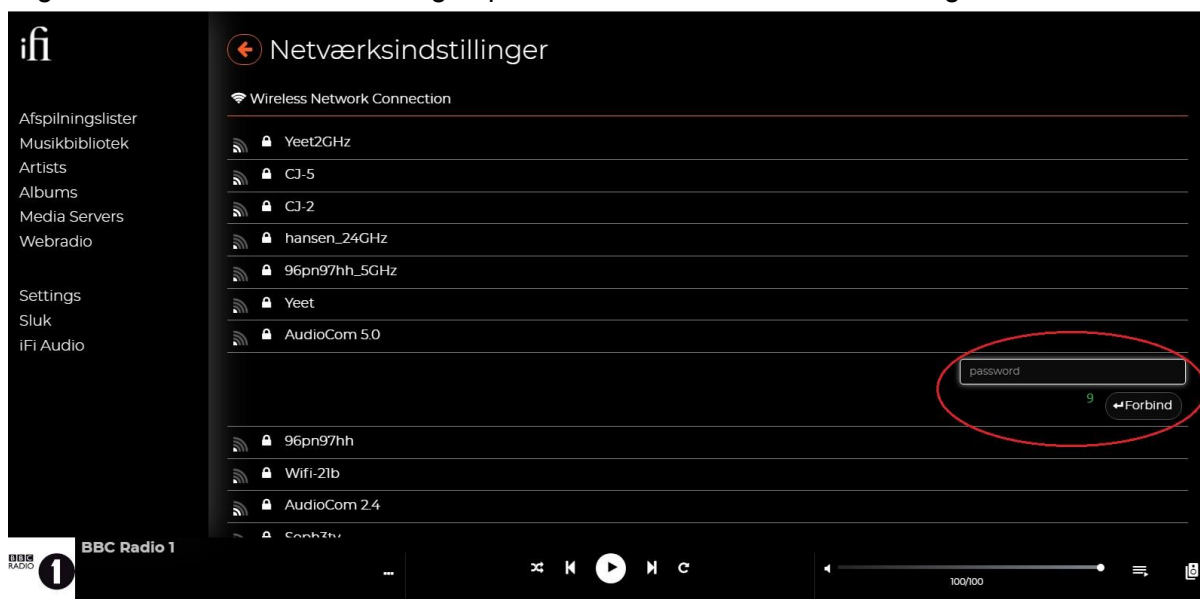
ifi

Afspilningslister
Musikbibliotek
Artists
Albums
Media Servers
Webradio

Settings
Sluk
iFi Audio

Netværksindstillinger

Wireless Network Connection

Yeet2GHz
CJ-5
CJ-2
hansen_24GHz
96pn97hh_5GHz
Yeet
AudioCom 5.0

password

9 Forbind

96pn97hh
Wifi-21b
AudioCom 2.4
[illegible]

BBC RADIO 1
BBC Radio 1

...

100/100